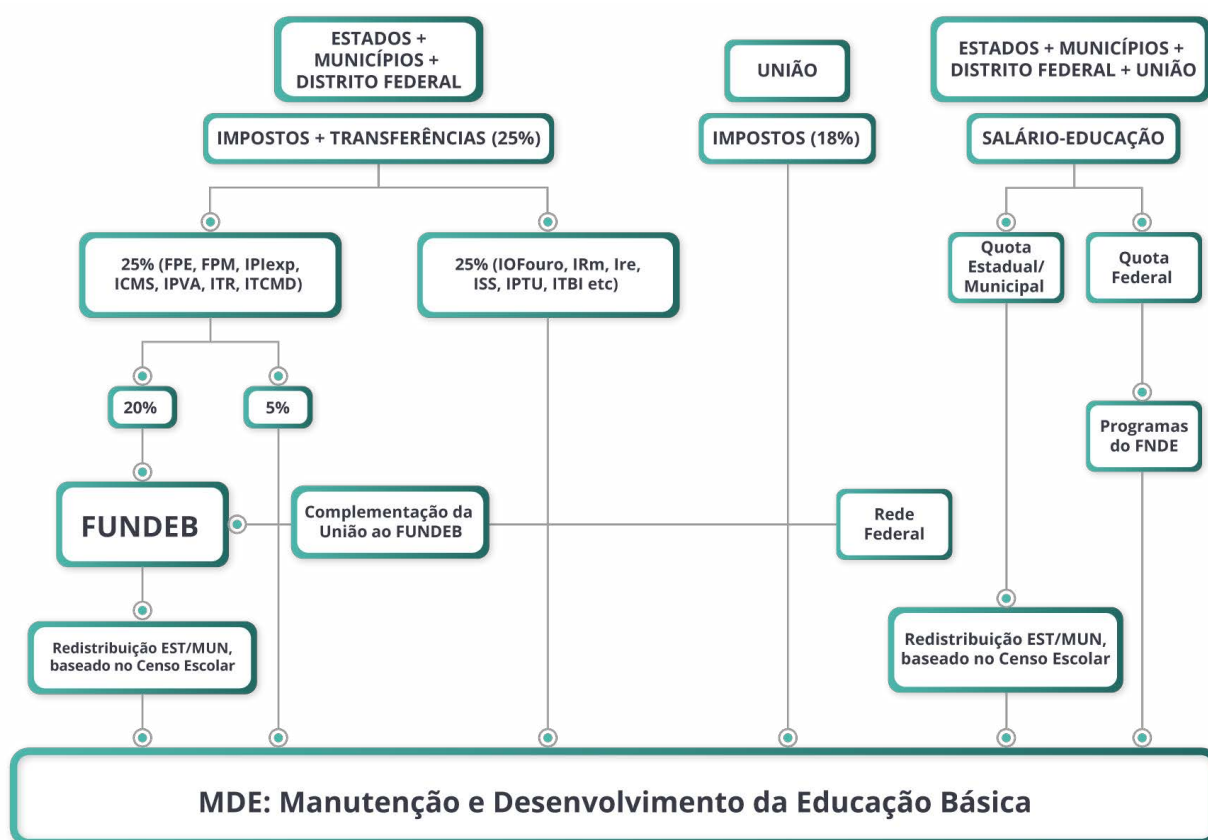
ESTADOS + MUNICÍPIOS + DISTRITO FEDERAL

UNIÃO

ESTADOS + MUNICÍPIOS + DISTRITO FEDERAL + UNIÃO

IMPOSTOS + TRANSFERÊNCIAS (25%)

IMPOSTOS (18%)

SALÁRIO-EDUCAÇÃO

25% (FPE, FPM, IPIexp, ICMS, IPVA, ITR, ITCMD)

25% (IOFouro, IRm, Ire, ISS, IPTU, ITBI etc)

Quota Estadual/ Municipal

Quota Federal

20%

5%

Programas do FNDE

FUNDEB

Complementação da União ao FUNDEB

Rede Federal

Redistribuição EST/MUN, baseado no Censo Escolar

Redistribuição EST/MUN, baseado no Censo Escolar

MDE: Manutenção e Desenvolvimento da Educação Básica